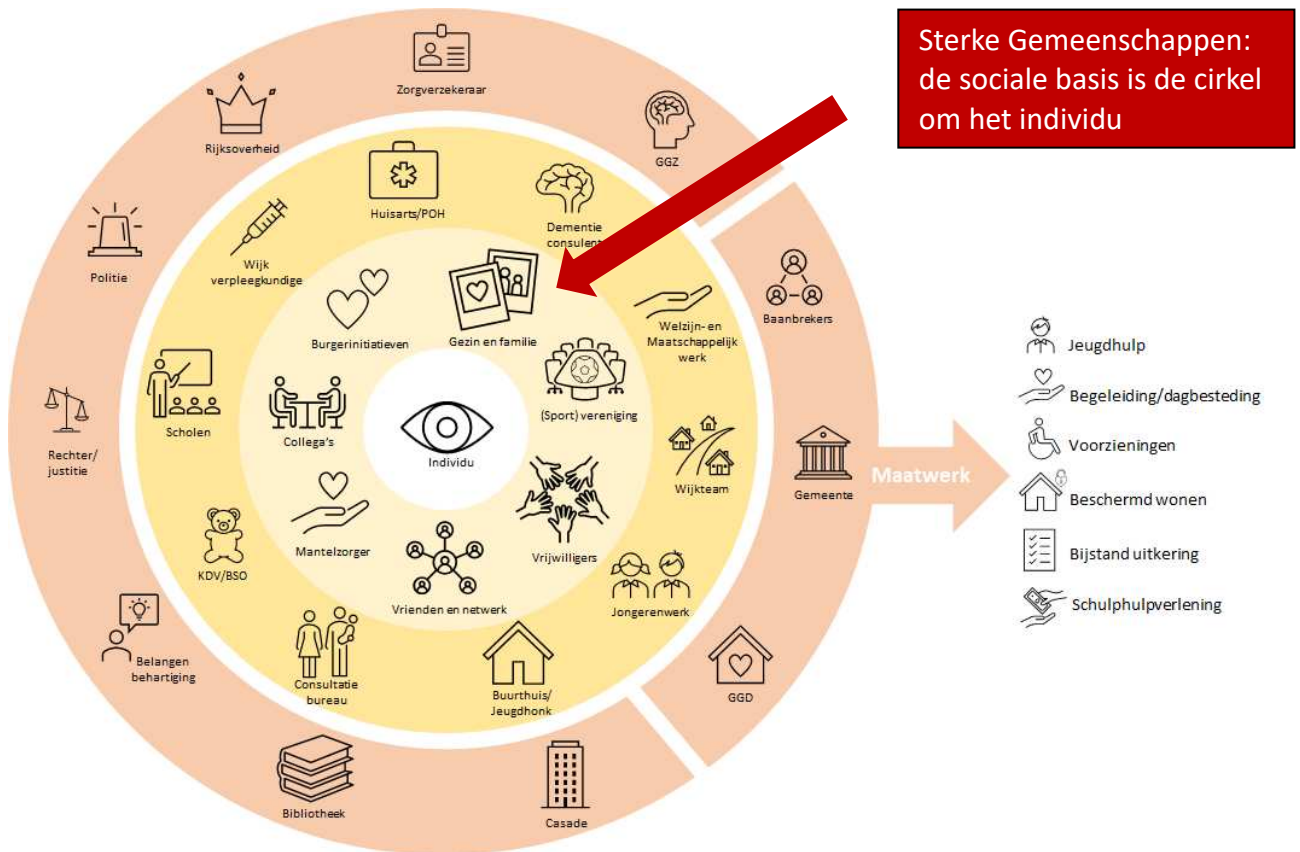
Sterke Gemeenschappen: de sociale basis is de cirkel om het individu

Zorgverzekeraar

Rijksoverheid

GGZ

Politie

Rechter/ justitie

Belangen behartiging

Bibliotheek

Casade

Baanbrekers

Gemeente

GGD

Huisarts/POH

Dementie consulent

Wijk verpleegkundige

Welzijn- en Maatschappelijk werk

Scholen

Wijkteam

KDV/BSO

Jongerenwerk

Consultatie bureau

Buurthuis/ Jeugdhonk

Burgerinitiatieven

Gezin en familie

(Sport) vereniging

Collega's

Individu

Mantelzorger

Vrijwilligers

Vrienden en netwerk

Maatwerk

Jeugdhulp

Begeleiding/dagbesteding

Voorzieningen

Beschermd wonen

Bijstand uitkering

Schulphulpverlening